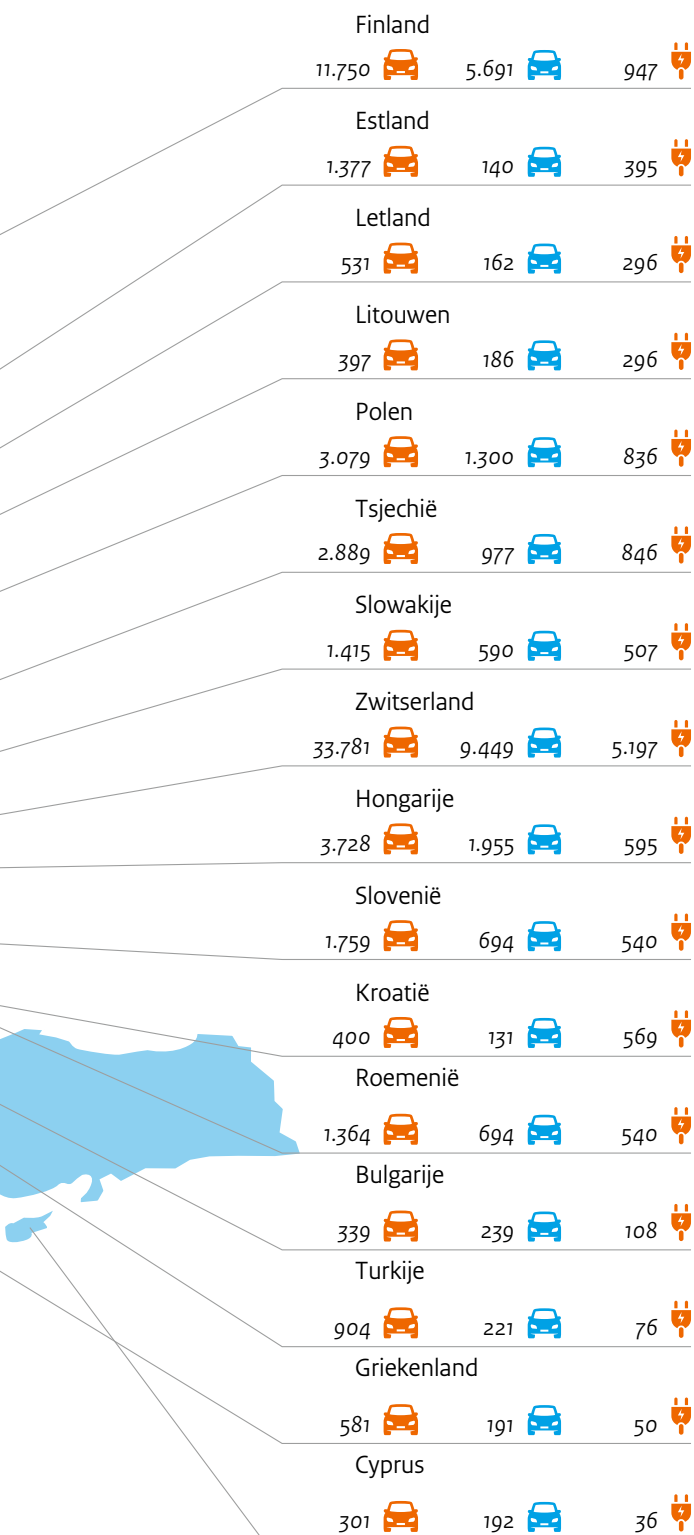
Finland
11.750 5.691 947

Estland
1.377 140 395

Letland
531 162 296

Litouwen
397 186 296

Polen
3.079 1.300 836

Tsjechië
2.889 977 846

Slowakije
1.415 590 507

Zwitserland
33.781 9.449 5.197

Hongarije
3.728 1.955 595

Slovenië
1.759 694 540

Kroatië
400 131 569

Roemenië
1.364 694 540

Bulgarije
339 239 108

Turkije
904 221 76

Griekenland
581 191 50

Cyprus
301 192 36